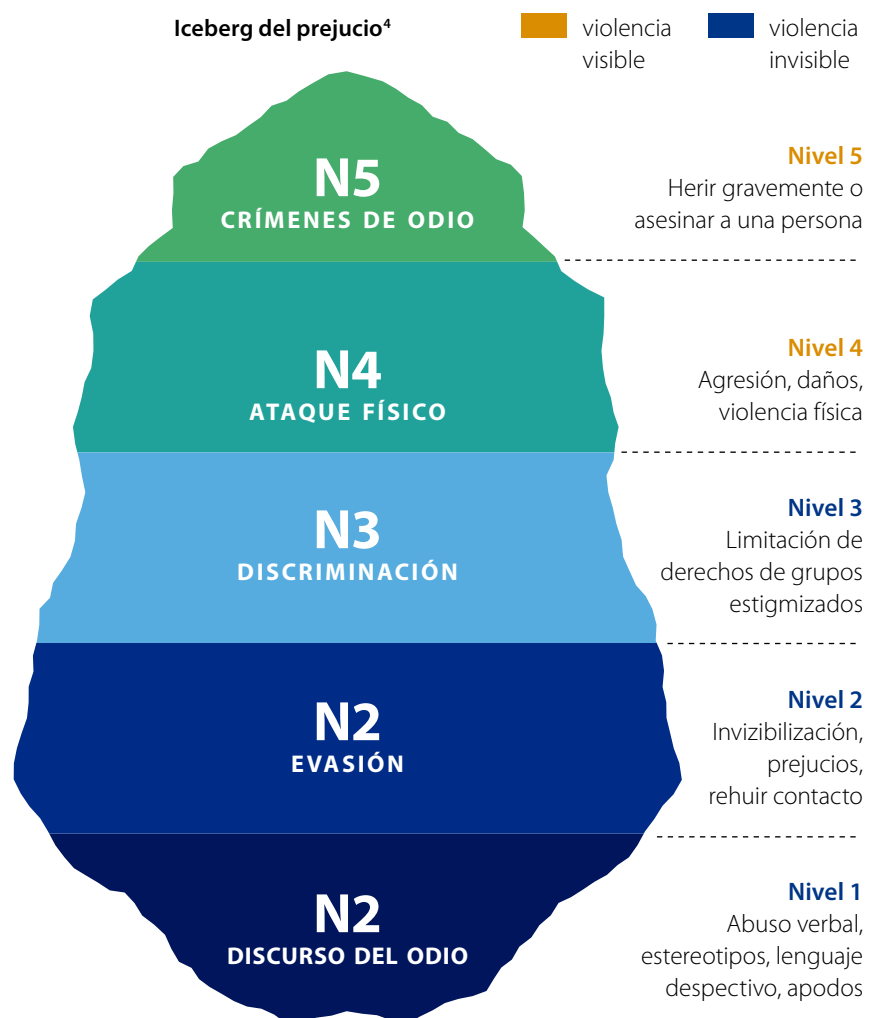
Iceberg del prejucio$^4$

violencia visible

violencia invisible

N5
CRÍMENES DE ODIO

Nivel 5
Herir gravemente o asesinar a una persona

N4
ATAQUE FÍSICO

Nivel 4
Agresión, daños, violencia física

N3
DISCRIMINACIÓN

Nivel 3
Limitación de derechos de grupos estigmizados

N2
EVASIÓN

Nivel 2
Invizibilización, prejucios, rehuir contacto

N2
DISCURSO DEL ODIO

Nivel 1
Abuso verbal, estereotipos, lenguaje despectivo, apodos